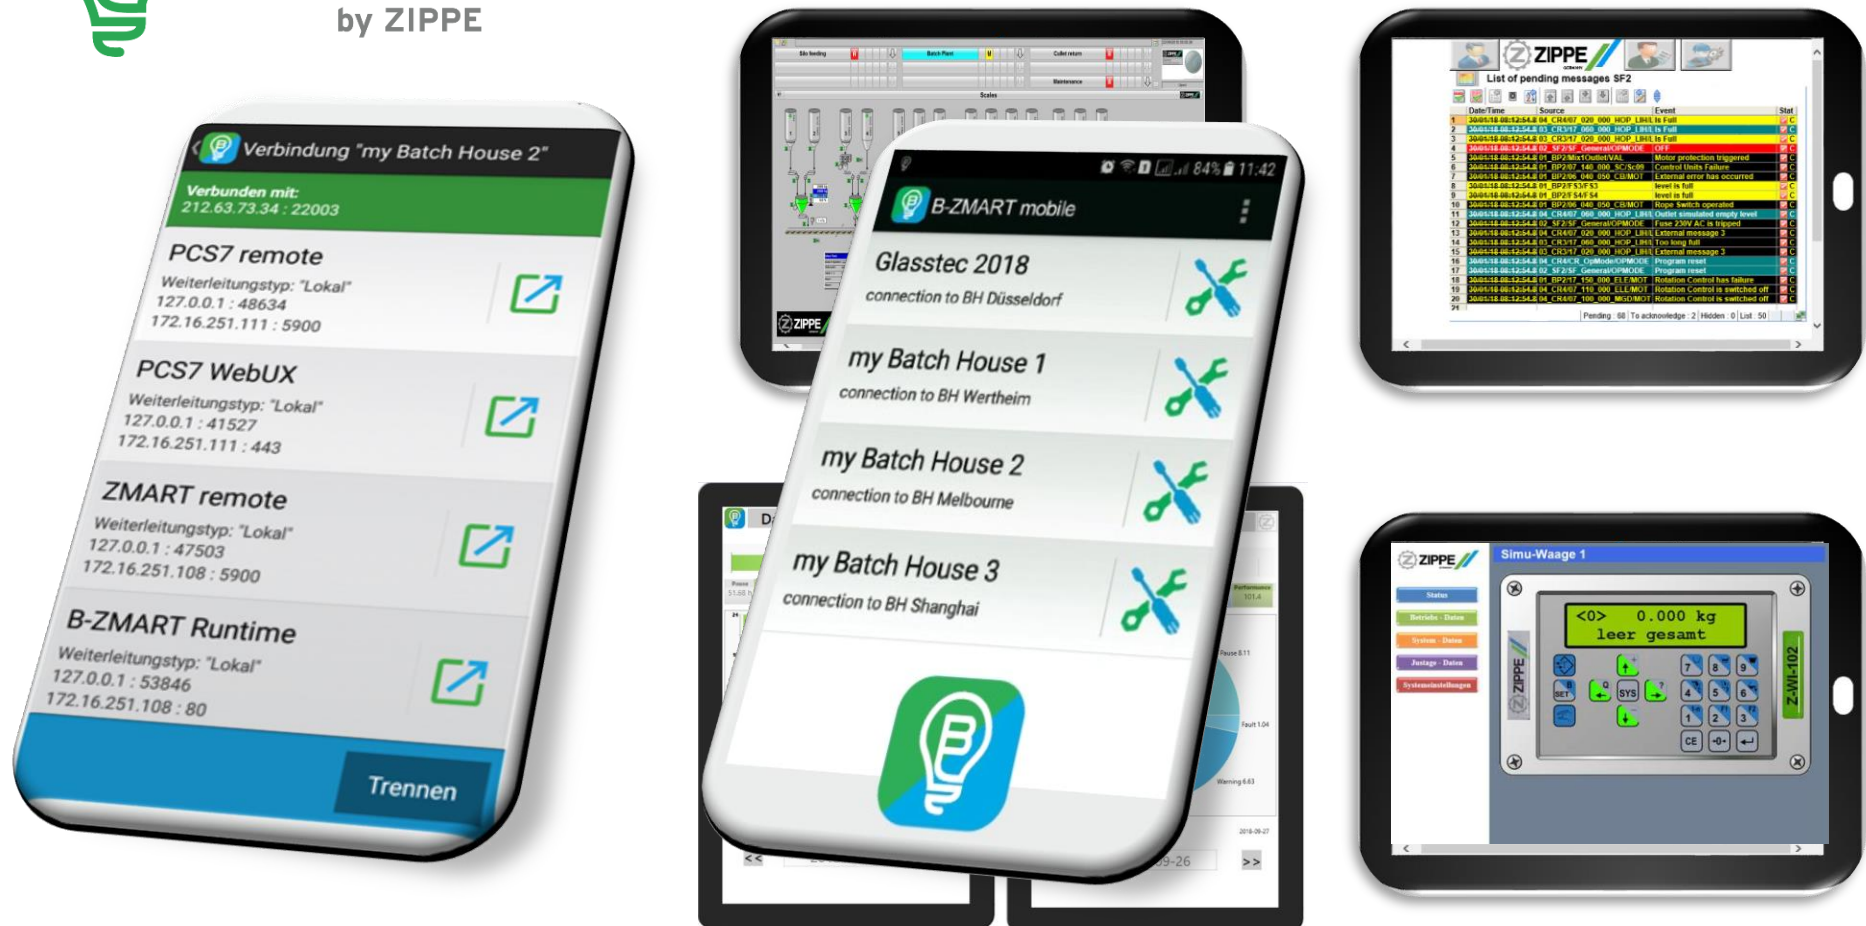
by ZIPPE

Verbindung "my Batch House 2"

Verbunden mit:
212.63.73.34 : 22003

PCS7 remote
Weiterleitungstyp: "Lokal"
127.0.0.1 : 48634
172.16.251.111 : 5900

PCS7 WebUX
Weiterleitungstyp: "Lokal"
127.0.0.1 : 41527
172.16.251.111 : 443

ZMART remote
Weiterleitungstyp: "Lokal"
127.0.0.1 : 47503
172.16.251.108 : 5900

B-ZMART Runtime
Weiterleitungstyp: "Lokal"
127.0.0.1 : 53846
172.16.251.108 : 80

Trennen

ZIPPE

84% 11:42

B-ZMART mobile

Glasstec 2018
connection to BH Düsseldorf

my Batch House 1
connection to BH Wertheim

my Batch House 2
connection to BH Melbourne

my Batch House 3
connection to BH Shanghai

<<

>>

ZIPPE
List of pending messages SF2
Date/Time Source Event Stat
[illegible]
Pending : 68 To acknowledge : 2 Hidden : 0 List : 50

ZIPPE
Simu-Waage 1
Status
Betriebs - Daten
System - Daten
Justage - Daten
Systemeinstellungen
<0> 0.000 kg
leer gesamt
ZIPPE
Z-WI-102
SET
SYS
7 8 9
4 5 6
1 2 3
CE -0- ↵